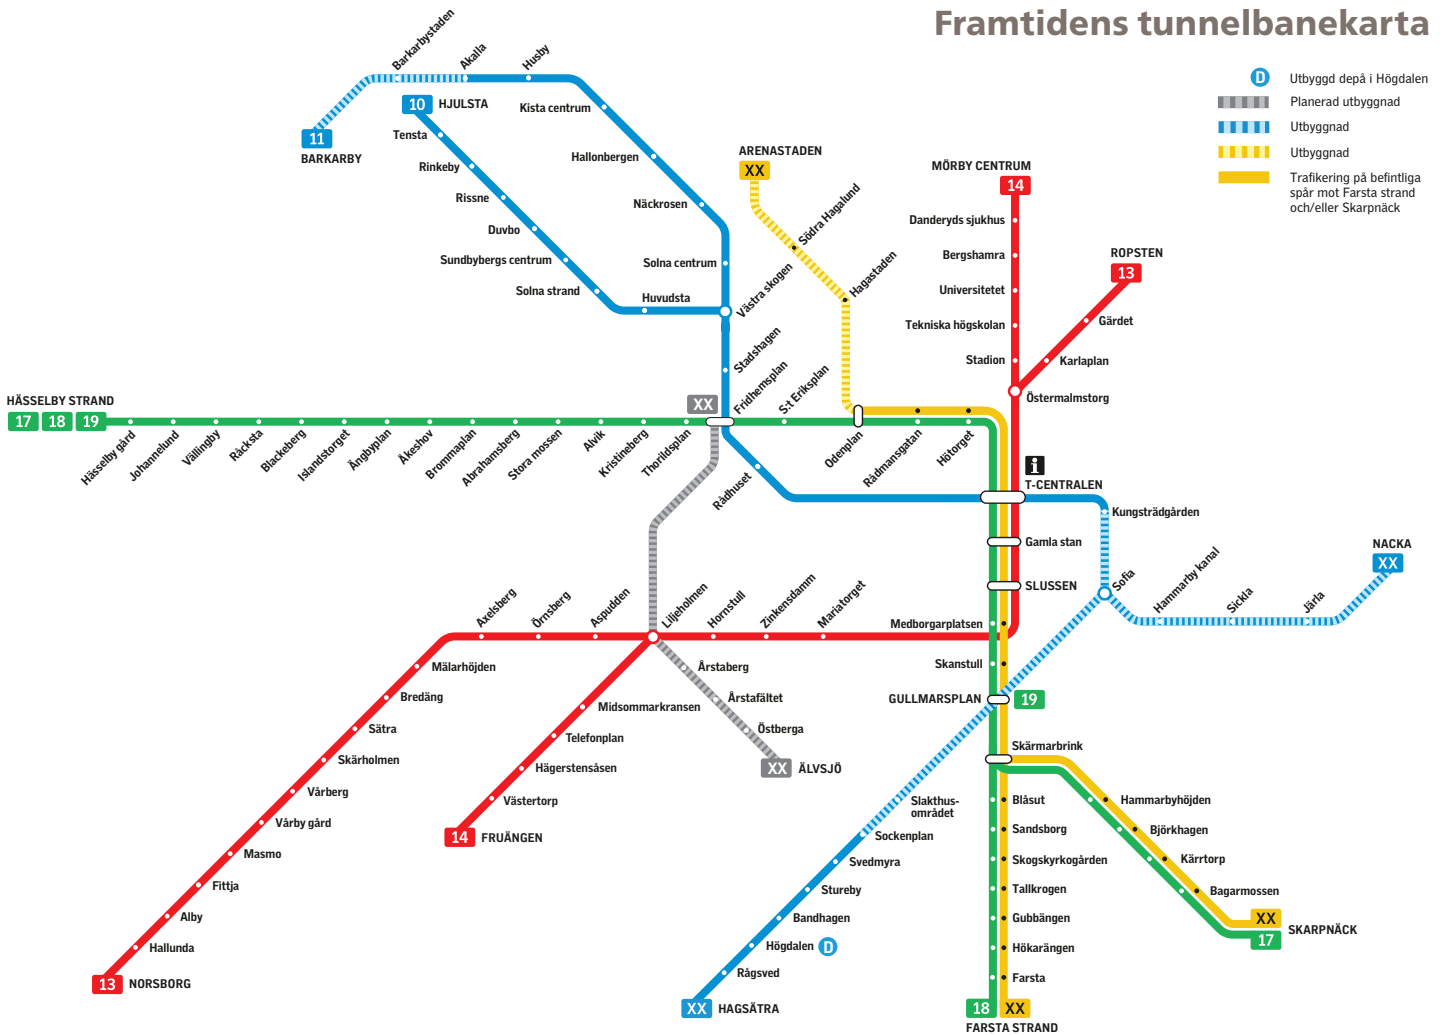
Framtidens tunnelbanekarta

D Utbyggd depå i Högdalen
Planerad utbyggnad
Utbyggnad
Utbyggnad
Trafikering på befintliga spår mot Farsta strand och/eller Skarpnäck

Barkarbystaden
Akalla
Husby
11 BARKARBY
10 HJULSTA
Tensta
Rinkeby
Rissne
Duvbo
Sundbybergs centrum
Solna strand
Kista centrum
Hallonbergen
Näckrosen
Solna centrum
Huvudsta
Västra skogen
ARENASTADEN XX
Södra Hagalund
Hagastaden
MÖRBY CENTRUM 14
Danderyds sjukhus
Bergshamra
Universitetet
Tekniska högskolan
Stadion
ROPSTEN 13
Gärdet
Karlaplan
Östermalmstorg
Stadshagen
Fridhemsplan
S:t Eriksplan
HÄSSELBY STRAND 17 18 19
Hässelby gård
Johannelund
Vällingby
Råcksta
Blackeberg
Islandstorget
Ängbyplan
Åkeshov
Brommaplan
Abrahamsberg
Stora mossen
Alvik
Kristineberg
Thorildsplan
XX
Odenplan
Rådmansgatan
Hötorget
Rådhuset
T-CENTRALEN
Kungsträdgården
Gamla stan
SLUSSEN
Sofia
Hammarby kanal
Sickla
Järla
NACKA XX
Axelsberg
Örnsberg
Aspudden
Liljeholmen
Hornstull
Zinkensdamm
Mariatorget
Medborgarplatsen
Mälarhöjden
Bredäng
Sätra
Skärholmen
Vårberg
Vårby gård
Masmo
Fittja
Alby
Hallunda
13 NORSBORG
Midsommarkransen
Telefonplan
Hägerstensåsen
Västertorp
14 FRUÄNGEN
Årstaberg
Årstafältet
Östberga
XX ÄLVSJÖ
Skanstull
GULLMARSPLAN 19
Skärmarbrink
Slakthus-området
Sockenplan
Svedmyra
Stureby
Bandhagen
Högdalen D
Rågsved
XX HAGSÄTRA
Blåsut
Sandsborg
Skogskyrkogården
Tallkrogen
Gubbängen
Hökarängen
Farsta
18 XX
FARSTA STRAND
Hammarbyhöjden
Björkhagen
Kärrtorp
Bagarmossen
XX
17 SKARPNÄCK